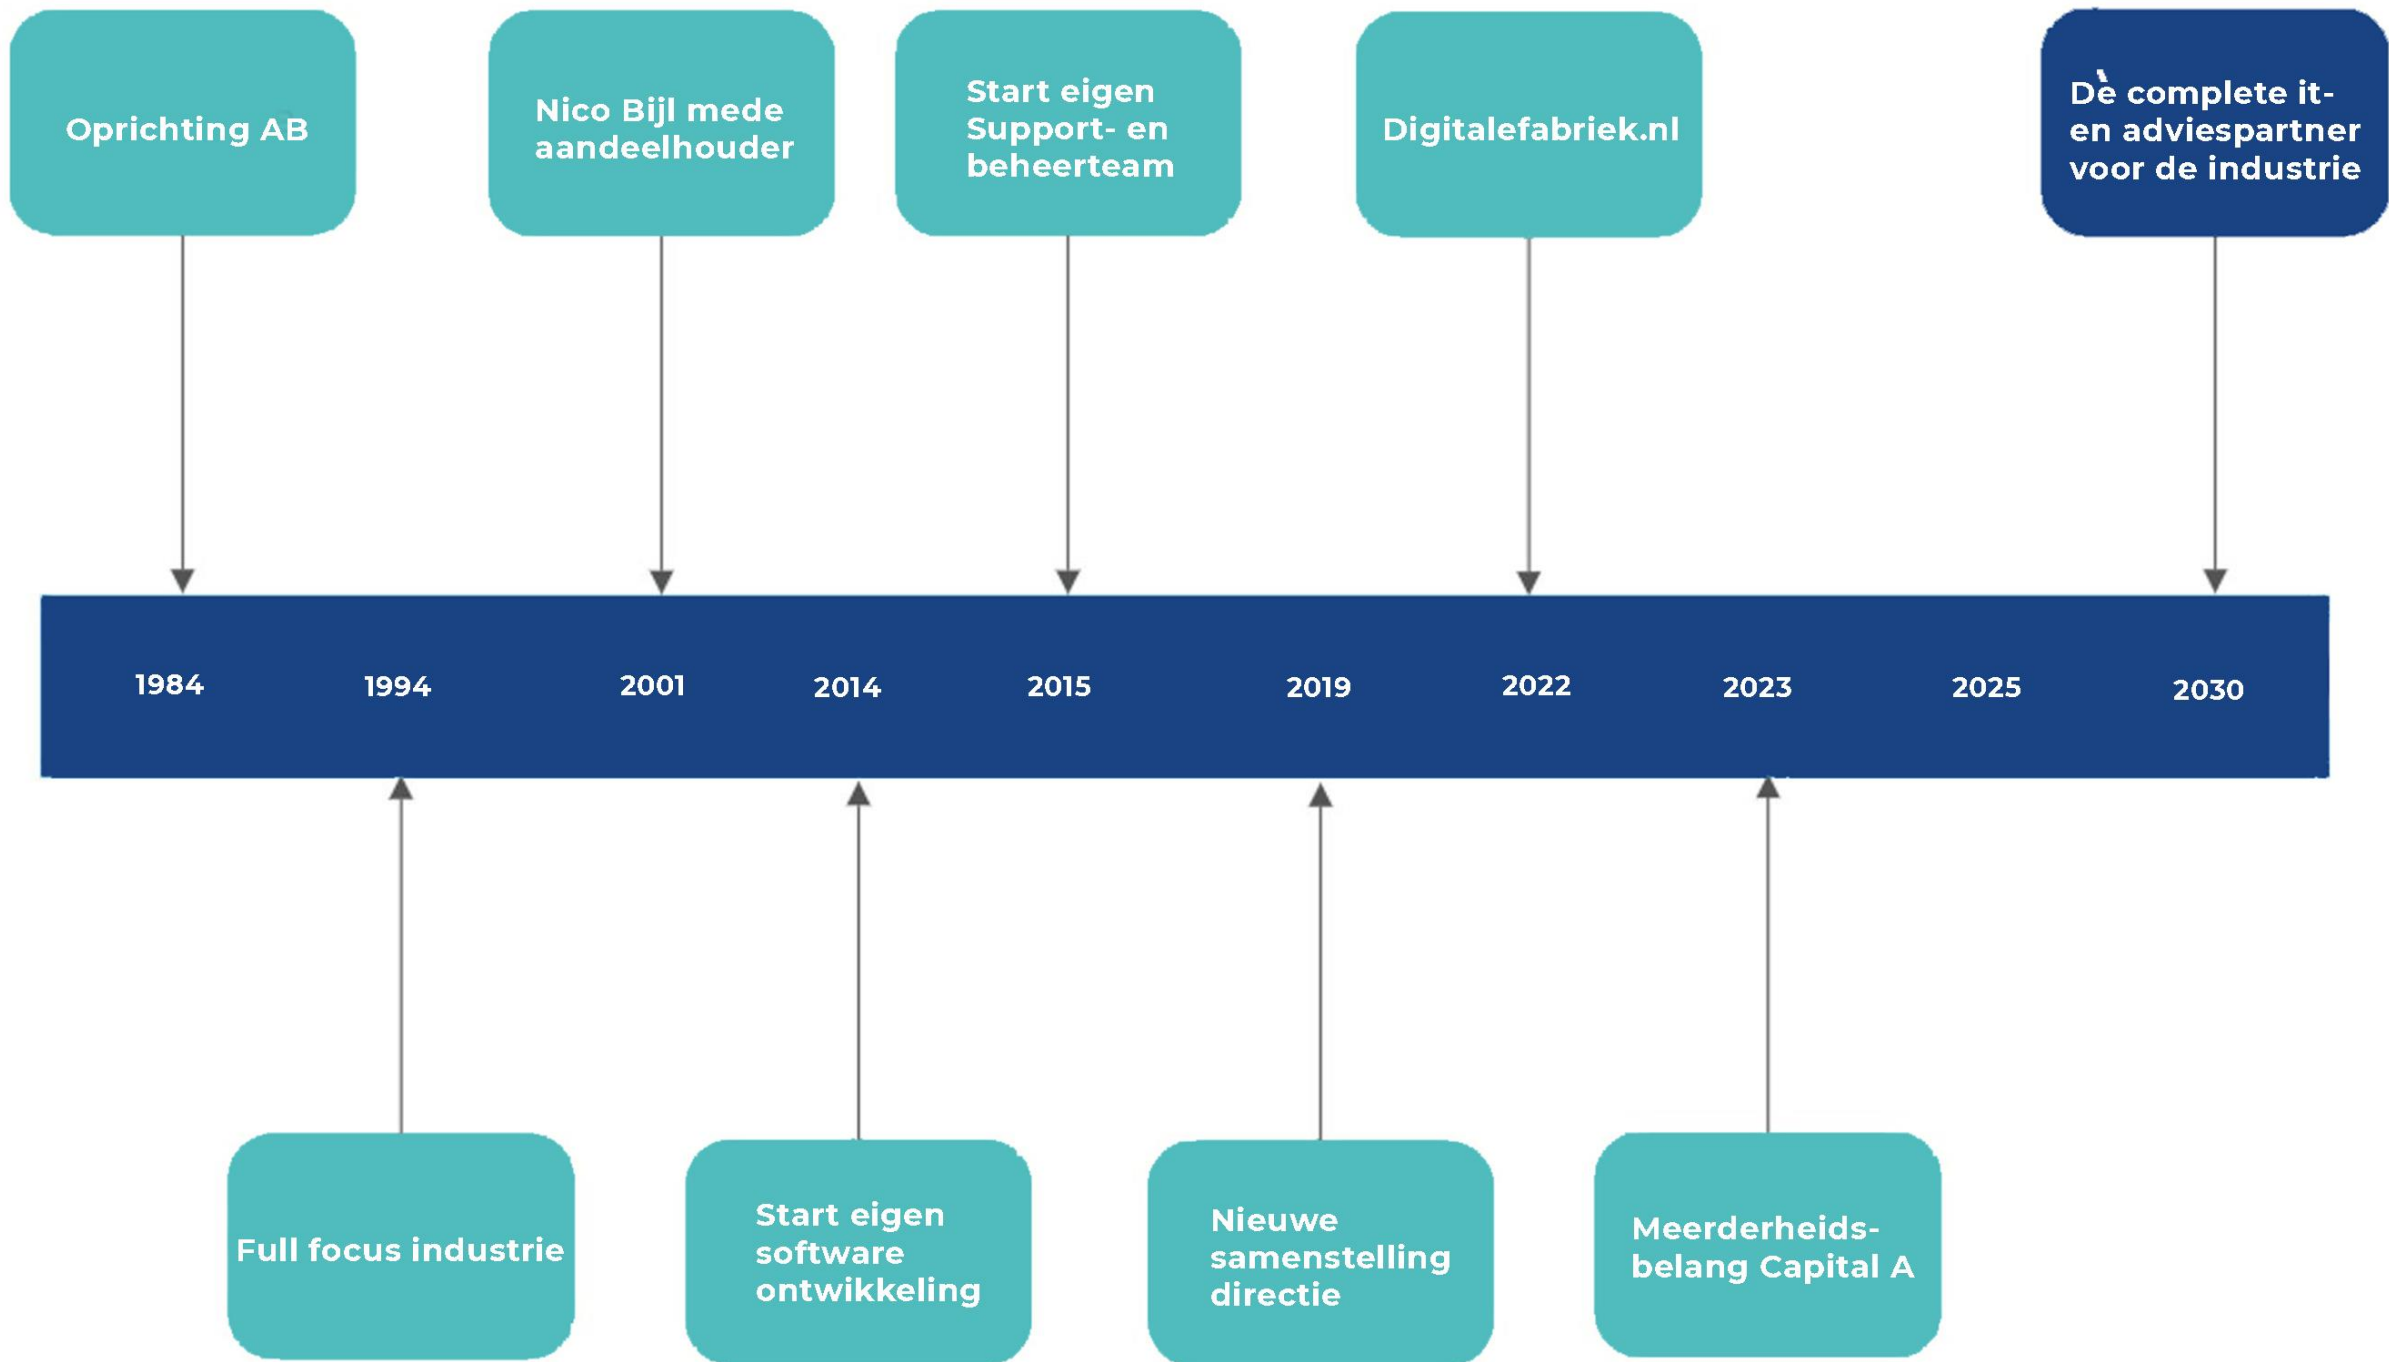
Oprichting AB

Nico Bijl mede aandeelhouder

Start eigen Support- en beheerteam

Digitalefabriek.nl

Dè complete it- en adviespartner voor de industrie

1984 1994 2001 2014 2015 2019 2022 2023 2025 2030

Full focus industrie

Start eigen software ontwikkeling

Nieuwe samenstelling directie

Meerderheids-belang Capital A